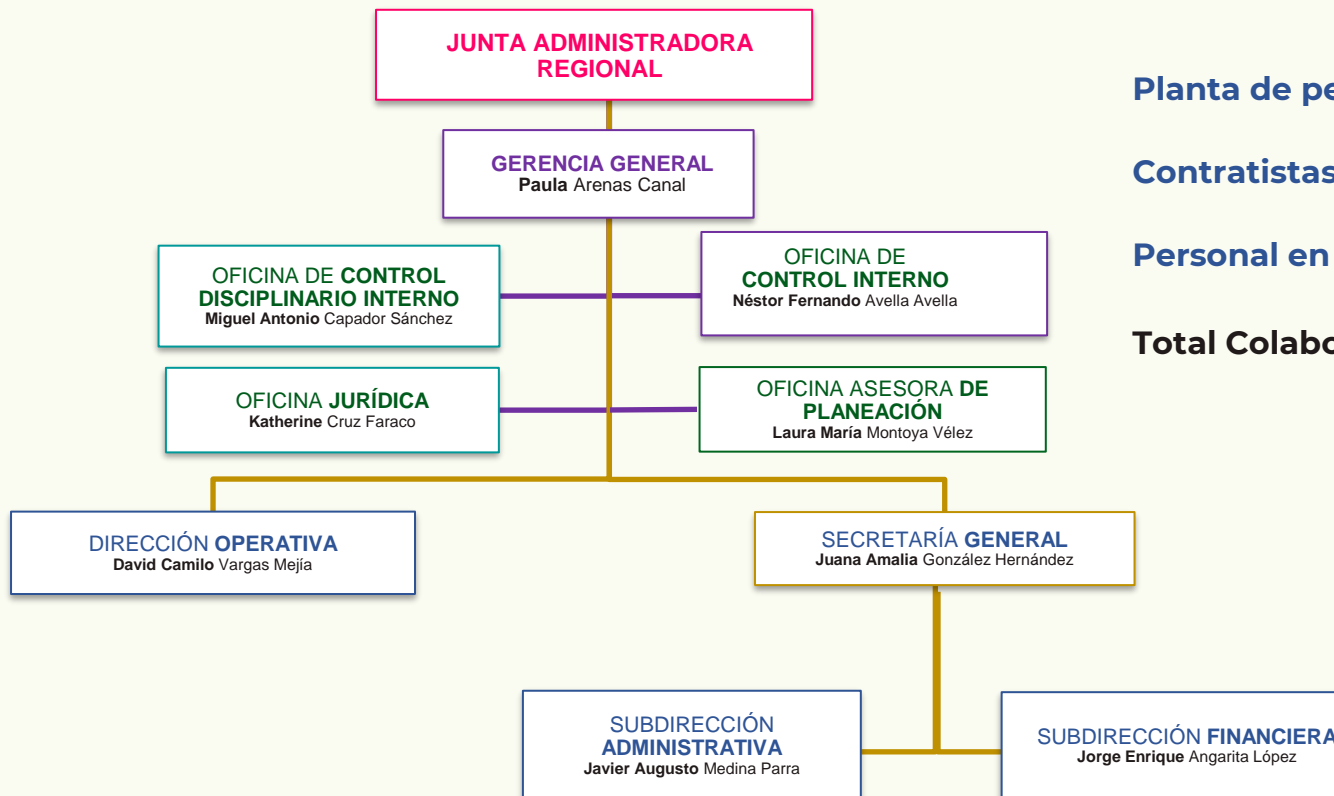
JUNTA ADMINISTRADORA REGIONAL

GERENCIA GENERAL
Paula Arenas Canal

OFICINA DE CONTROL DISCIPLINARIO INTERNO
Miguel Antonio Capador Sánchez

OFICINA DE CONTROL INTERNO
Néstor Fernando Avella Avella

OFICINA JURÍDICA
Katherine Cruz Faraco

OFICINA ASESORA DE PLANEACIÓN
Laura María Montoya Vélez

DIRECCIÓN OPERATIVA
David Camilo Vargas Mejía

SECRETARÍA GENERAL
Juana Amalia González Hernández

SUBDIRECCIÓN ADMINISTRATIVA
Javier Augusto Medina Parra

SUBDIRECCIÓN FINANCIERA
Jorge Enrique Angarita López

Planta de pe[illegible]

Contratistas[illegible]

Personal en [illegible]

Total Colabo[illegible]